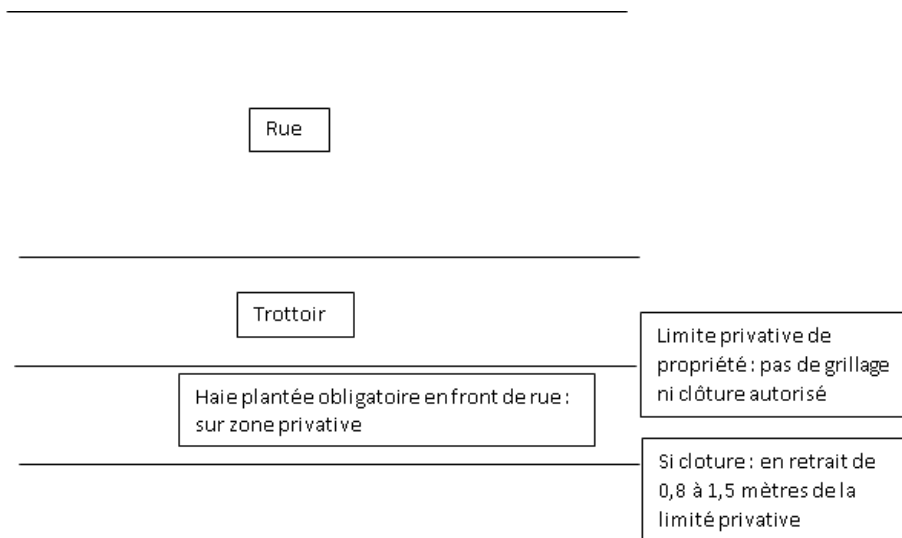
Rue

Trottoir

Limite privative de propriété : pas de grillage ni clôture autorisé

Haie plantée obligatoire en front de rue : sur zone privative

Si cloture : en retrait de 0,8 à 1,5 mètres de la limité privative